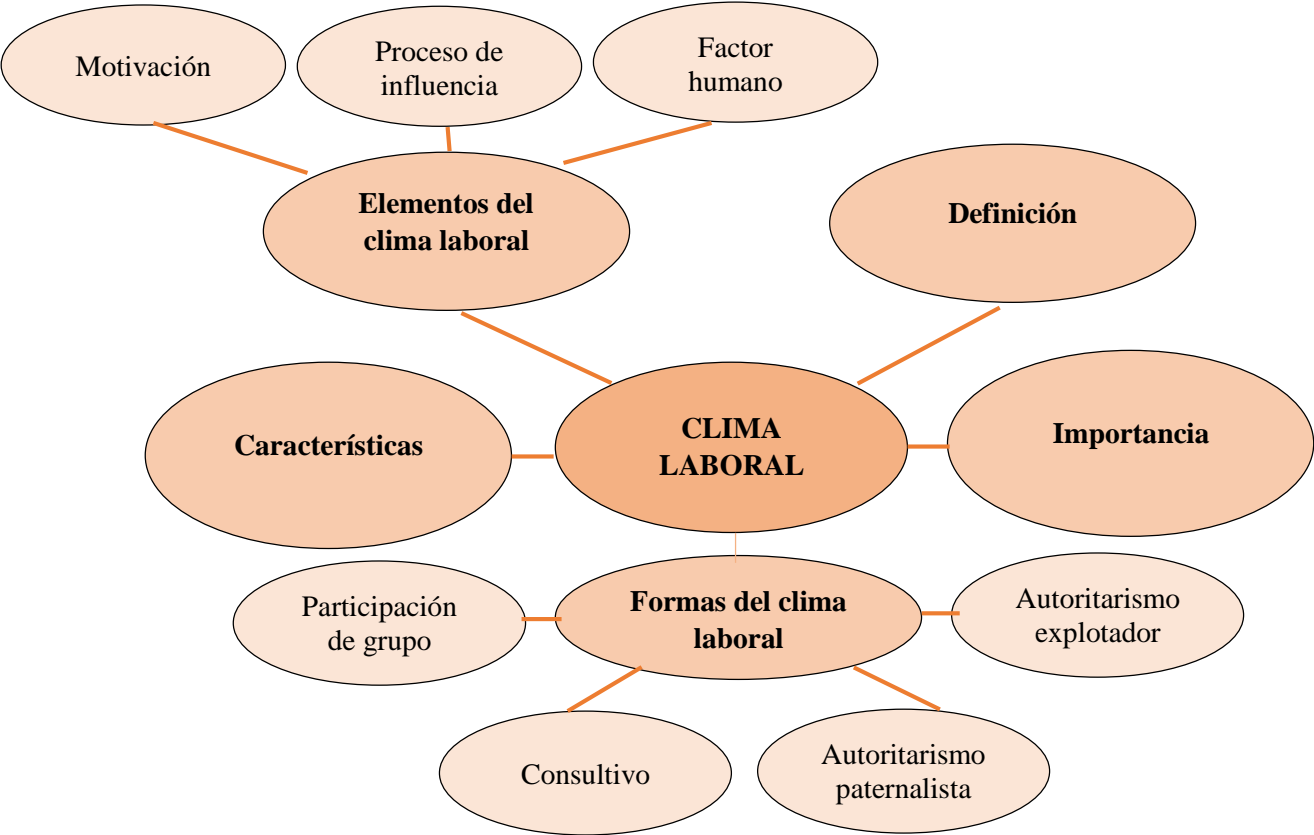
Motivación

Proceso de influencia

Factor humano

Elementos del clima laboral

Definición

Características

CLIMA LABORAL

Importancia

Participación de grupo

Formas del clima laboral

Autoritarismo explotador

Consultivo

Autoritarismo paternalista